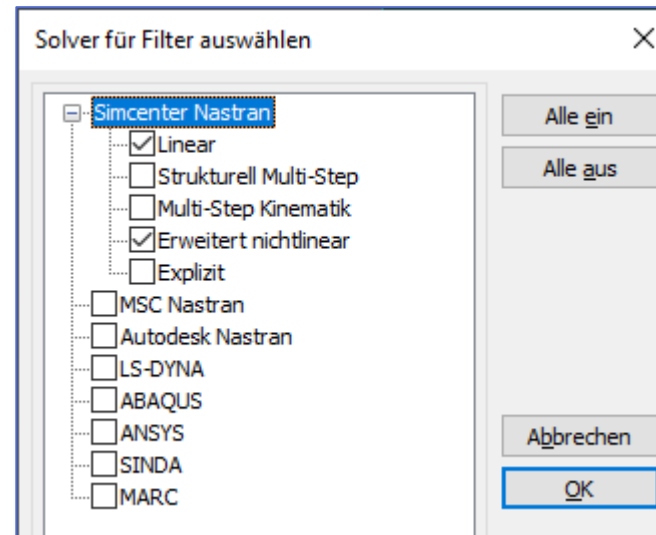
Solver für Filter auswählen

×

Simcenter Nastran

Linear

Strukturell Multi-Step

Multi-Step Kinematik

Erweitert nichtlinear

Explizit

MSC Nastran

Autodesk Nastran

LS-DYNA

ABAQUS

ANSYS

SINDA

MARC

Alle ein

Alle aus

Abbrechen

OK